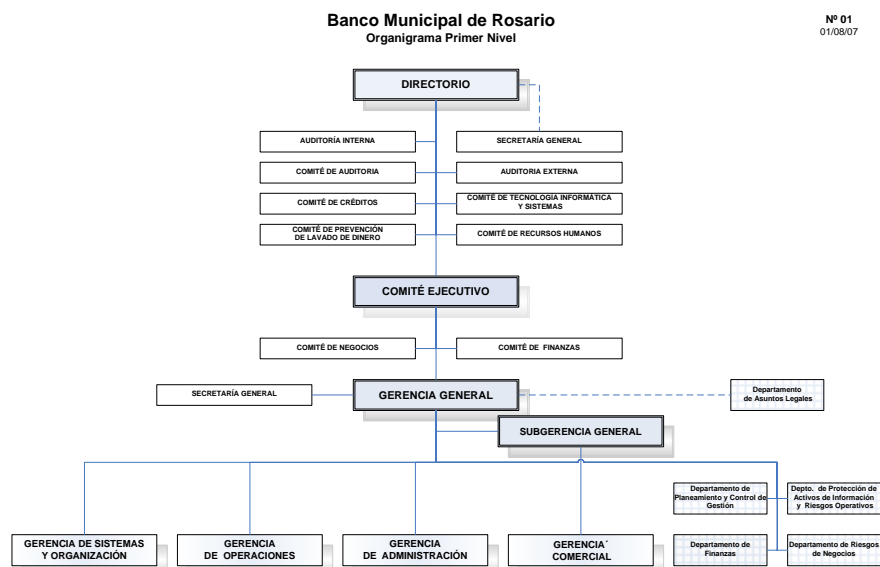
Banco Municipal de Rosario
Organigrama Primer Nivel

Nº 01
01/08/07

DIRECTORIO

AUDITORÍA INTERNA

SECRETARÍA GENERAL

COMITÉ DE AUDITORIA

AUDITORIA EXTERNA

COMITÉ DE CRÉDITOS

COMITÉ DE TECNOLOGIA INFORMÁTICA Y SISTEMAS

COMITÉ DE PREVENCIÓN DE LAVADO DE DINERO

COMITÉ DE RECURSOS HUMANOS

COMITÉ EJECUTIVO

COMITÉ DE NEGOCIOS

COMITÉ DE FINANZAS

SECRETARÍA GENERAL

GERENCIA GENERAL

Departamento de Asuntos Legales

SUBGERENCIA GENERAL

Departamento de Planeamiento y Control de Gestión

Depto. de Protección de Activos de Información y Riesgos Operativos

GERENCIA DE SISTEMAS Y ORGANIZACIÓN

GERENCIA DE OPERACIONES

GERENCIA DE ADMINISTRACIÓN

GERENCIA´ COMERCIAL

Departamento de Finanzas

Departamento de Riesgos de Negocios